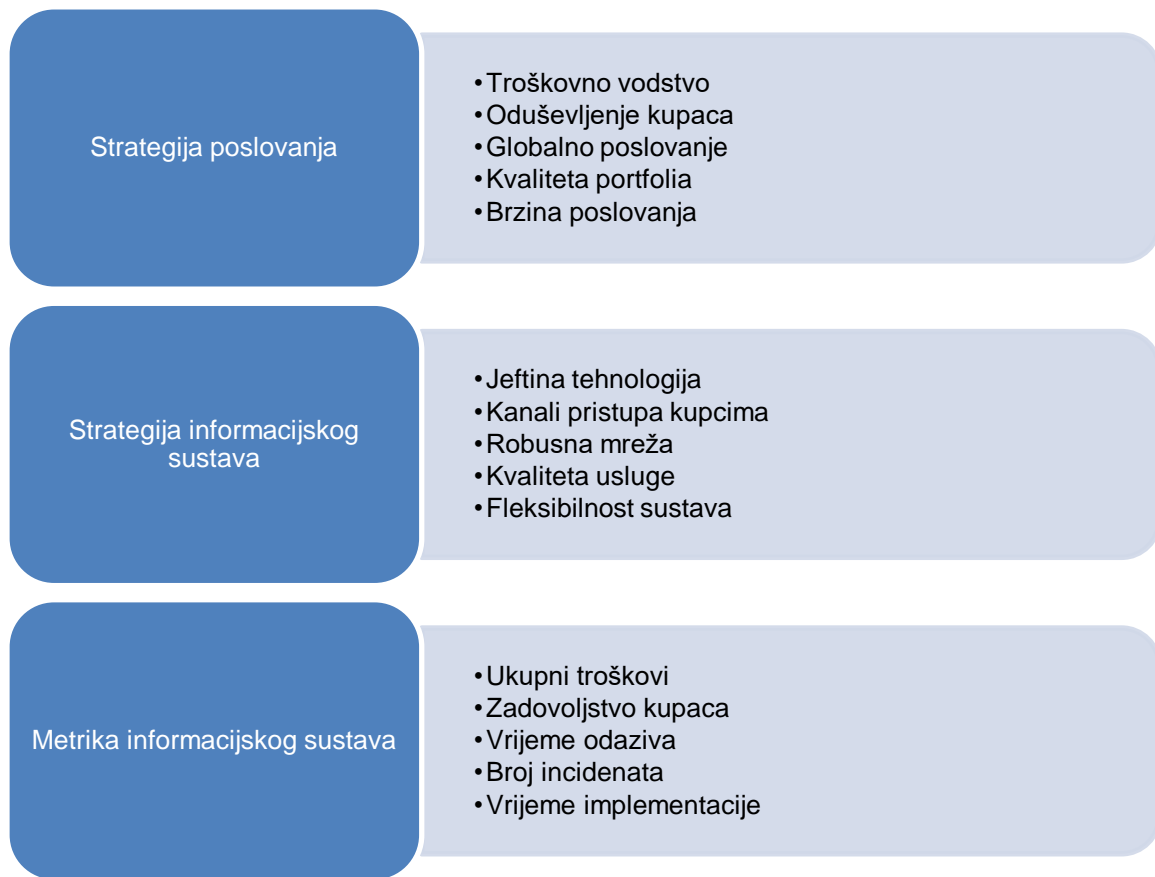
Strategija poslovanja

•Troškovno vodstvo
•Oduševljenje kupaca
•Globalno poslovanje
•Kvaliteta portfolia
•Brzina poslovanja

Strategija informacijskog sustava

•Jeftina tehnologija
•Kanali pristupa kupcima
•Robusna mreža
•Kvaliteta usluge
•Fleksibilnost sustava

Metrika informacijskog sustava

•Ukupni troškovi
•Zadovoljstvo kupaca
•Vrijeme odaziva
•Broj incidenata
•Vrijeme implementacije